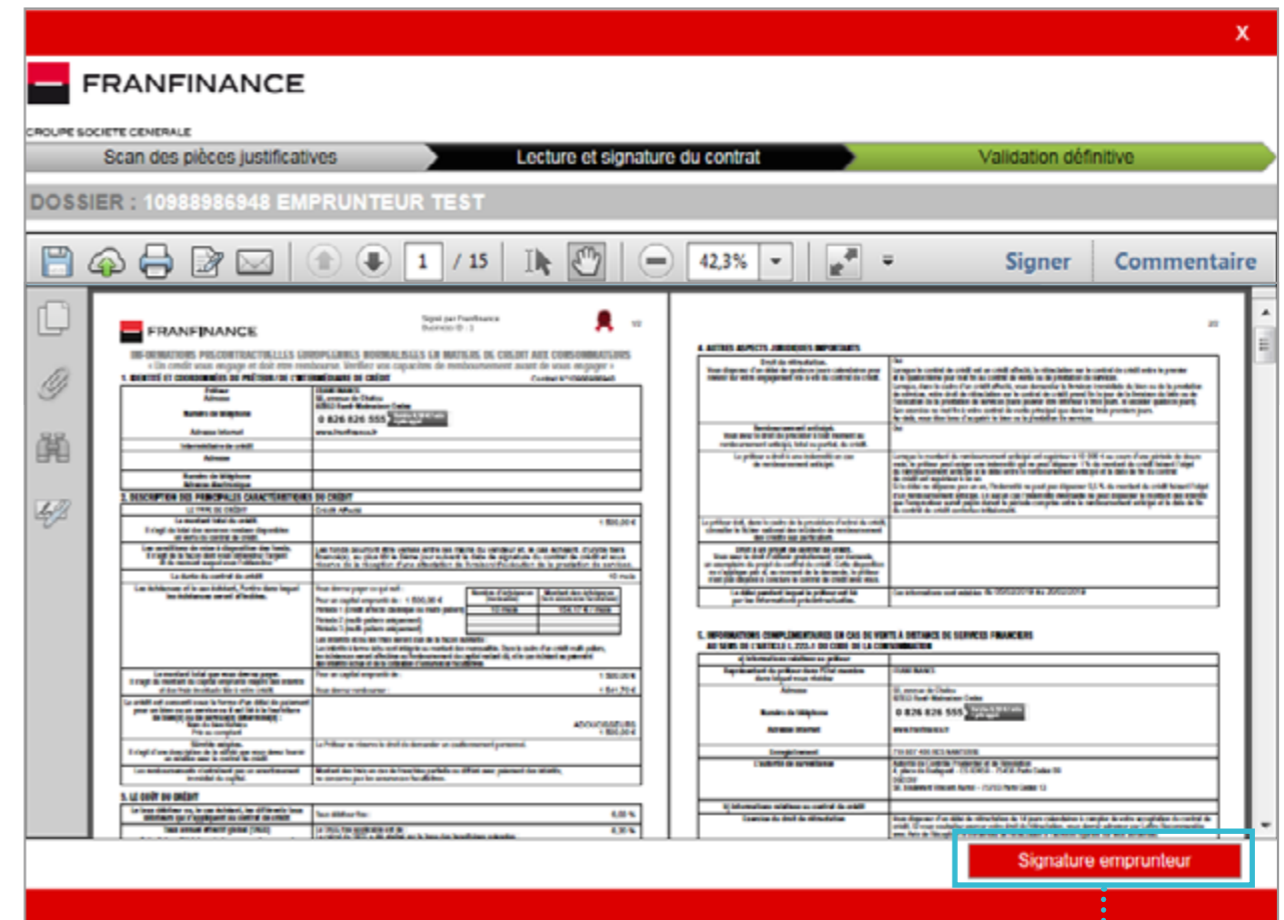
X

FRANFINANCE

GROUPE SOCIETE GENERALE

Scan des pièces justificatives
Lecture et signature du contrat
Validation définitive

DOSSIER : 10988986948 EMPRUNTEUR TEST

1 / 15
42,3%
Signer
Commentaire

FRANFINANCE

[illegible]

1. IDENTITÉ ET COORDONNÉES DU PRÊTEUR/DE L'INTERMÉDIAIRE DE CRÉDIT

0 826 826 555

2. DESCRIPTION DES PRINCIPALES CARACTÉRISTIQUES DU CRÉDIT

3. LE COÛT DU CRÉDIT

4. AUTRES ASPECTS JURIDIQUES IMPORTANTS

5. INFORMATIONS COMPLÉMENTAIRES EN CAS DE VENTE À DISTANCE DE SERVICES FINANCIERS

0 826 826 555

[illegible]

Signature emprunteur